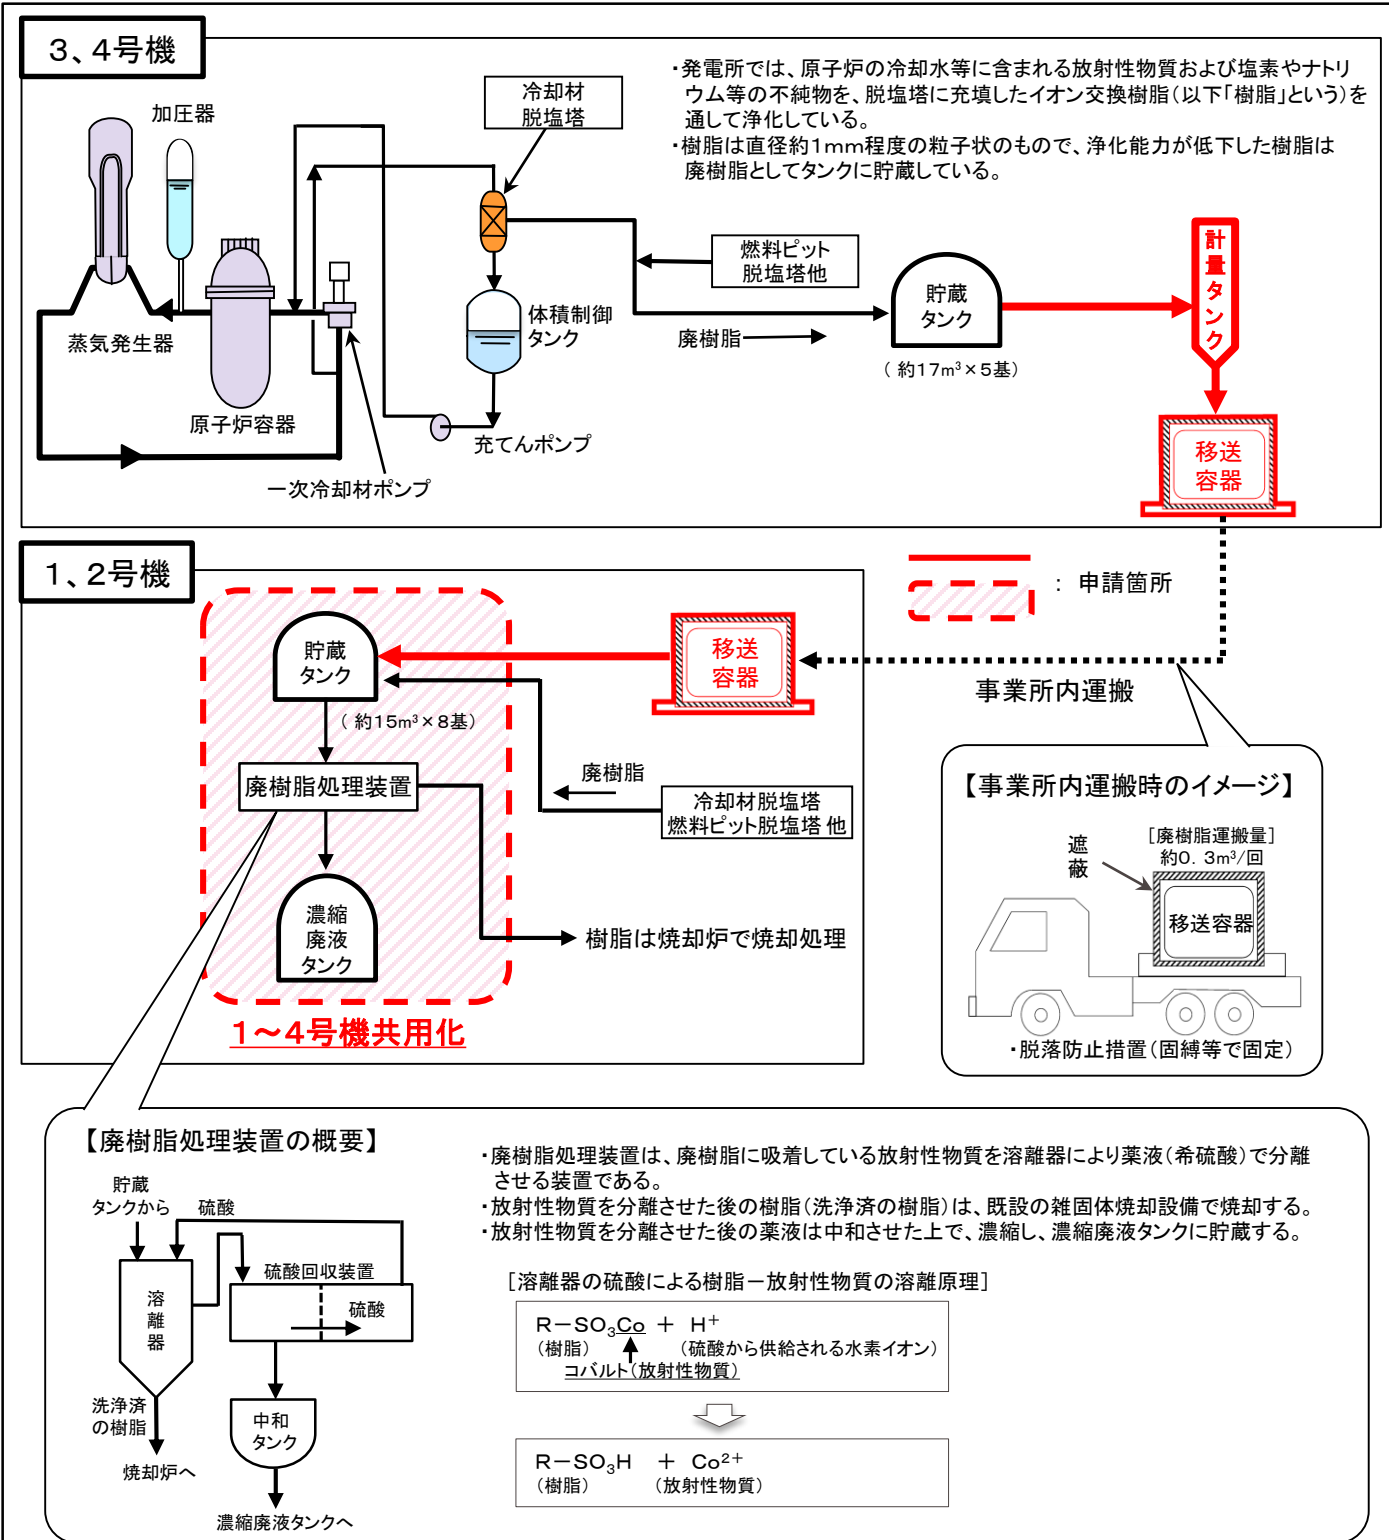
3、4号機

・発電所では、原子炉の冷却水等に含まれる放射性物質および塩素やナトリウム等の不純物を、脱塩塔に充填したイオン交換樹脂（以下「樹脂」という）を通して浄化している。
・樹脂は直径約1mm程度の粒子状のもので、浄化能力が低下した樹脂は廃樹脂としてタンクに貯蔵している。

加圧器
冷却材脱塩塔
蒸気発生器
原子炉容器
体積制御タンク
充てんポンプ
一次冷却材ポンプ
燃料ピット脱塩塔他
廃樹脂
貯蔵タンク
（約17m³×5基）
計量タンク
移送容器

1、2号機

：申請箇所

貯蔵タンク
（約15m³×8基）
移送容器
廃樹脂
冷却材脱塩塔
燃料ピット脱塩塔 他
廃樹脂処理装置
濃縮廃液タンク
樹脂は焼却炉で焼却処理
1～4号機共用化
事業所内運搬

【事業所内運搬時のイメージ】
遮蔽
［廃樹脂運搬量］
約0．3m³/回
移送容器
・脱落防止措置（固縛等で固定）

【廃樹脂処理装置の概要】
貯蔵タンクから
硫酸
硫酸回収装置
硫酸
溶離器
洗浄済の樹脂
焼却炉へ
中和タンク
濃縮廃液タンクへ

・廃樹脂処理装置は、廃樹脂に吸着している放射性物質を溶離器により薬液（希硫酸）で分離させる装置である。
・放射性物質を分離させた後の樹脂（洗浄済の樹脂）は、既設の雑固体焼却設備で焼却する。
・放射性物質を分離させた後の薬液は中和させた上で、濃縮し、濃縮廃液タンクに貯蔵する。

［溶離器の硫酸による樹脂－放射性物質の溶離原理］
R－$SO_3$Co ＋ $H^+$
（樹脂）　（硫酸から供給される水素イオン）
コバルト（放射性物質）

R－$SO_3$H ＋ $Co^{2+}$
（樹脂）　（放射性物質）